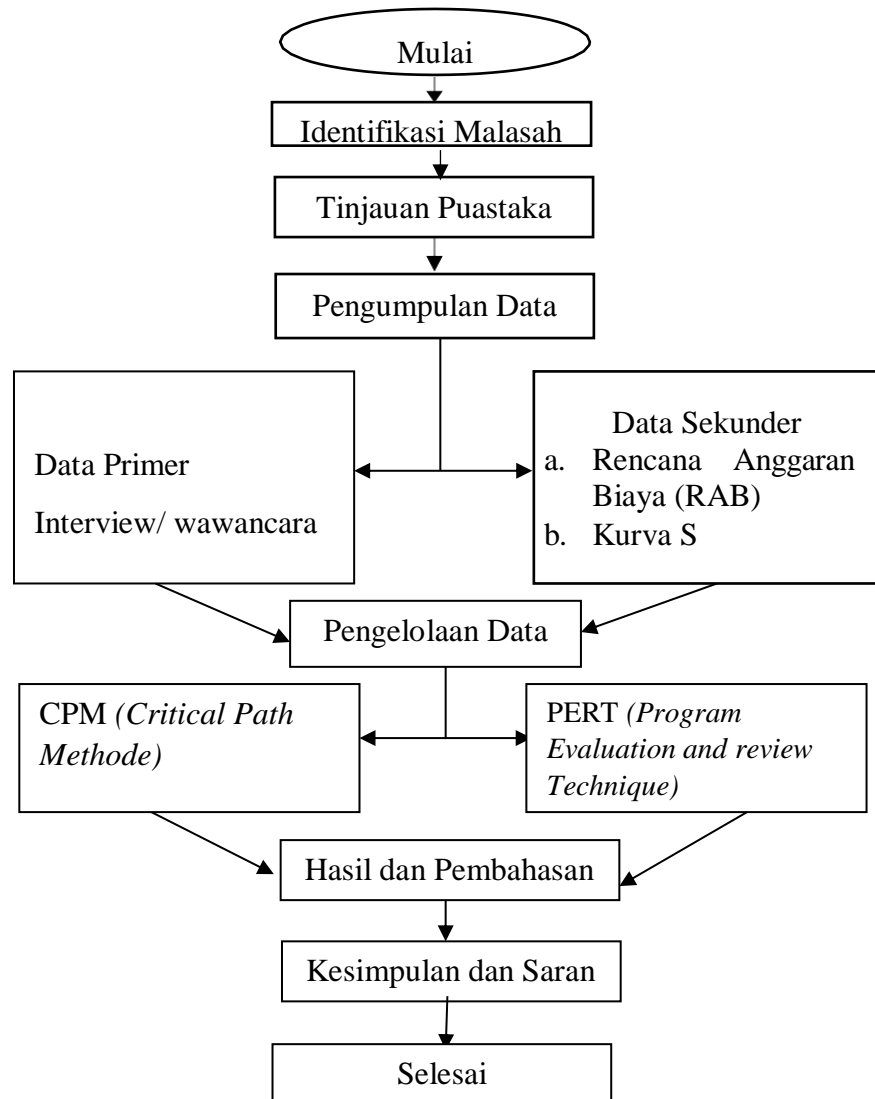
Mulai

Identifikasi Malasah

Tinjauan Puastaka

Pengumpulan Data

Data Primer

Interview/ wawancara

Data Sekunder

a. Rencana Anggaran Biaya (RAB)

b. Kurva S

Pengelolaan Data

CPM *(Critical Path Methode)*

PERT *(Program Evaluation and review Technique)*

Hasil dan Pembahasan

Kesimpulan dan Saran

Selesai